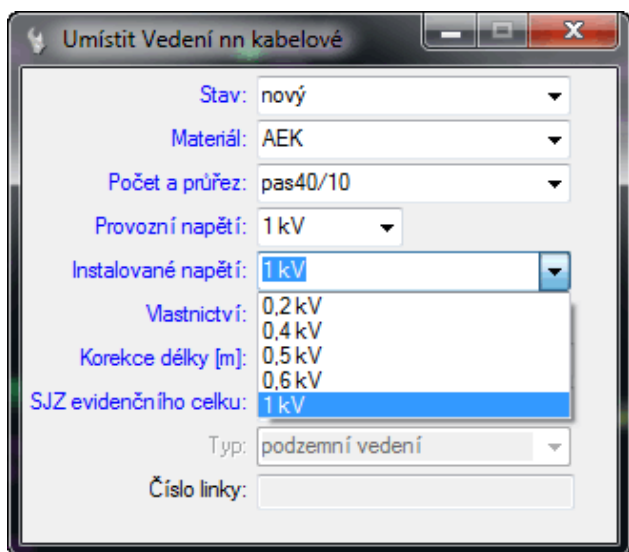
Umístit Vedení nn kabelové

Stav: nový

Materiál: AEK

Počet a průřez: pas40/10

Provozní napětí: 1 kV

Instalované napětí: 1 kV

Vlastnictví:

Korekce délky [m]:

SJZ evidenčního celku:

0,2 kV
0,4 kV
0,5 kV
0,6 kV
1 kV

Typ: podzemní vedení

Číslo linky: